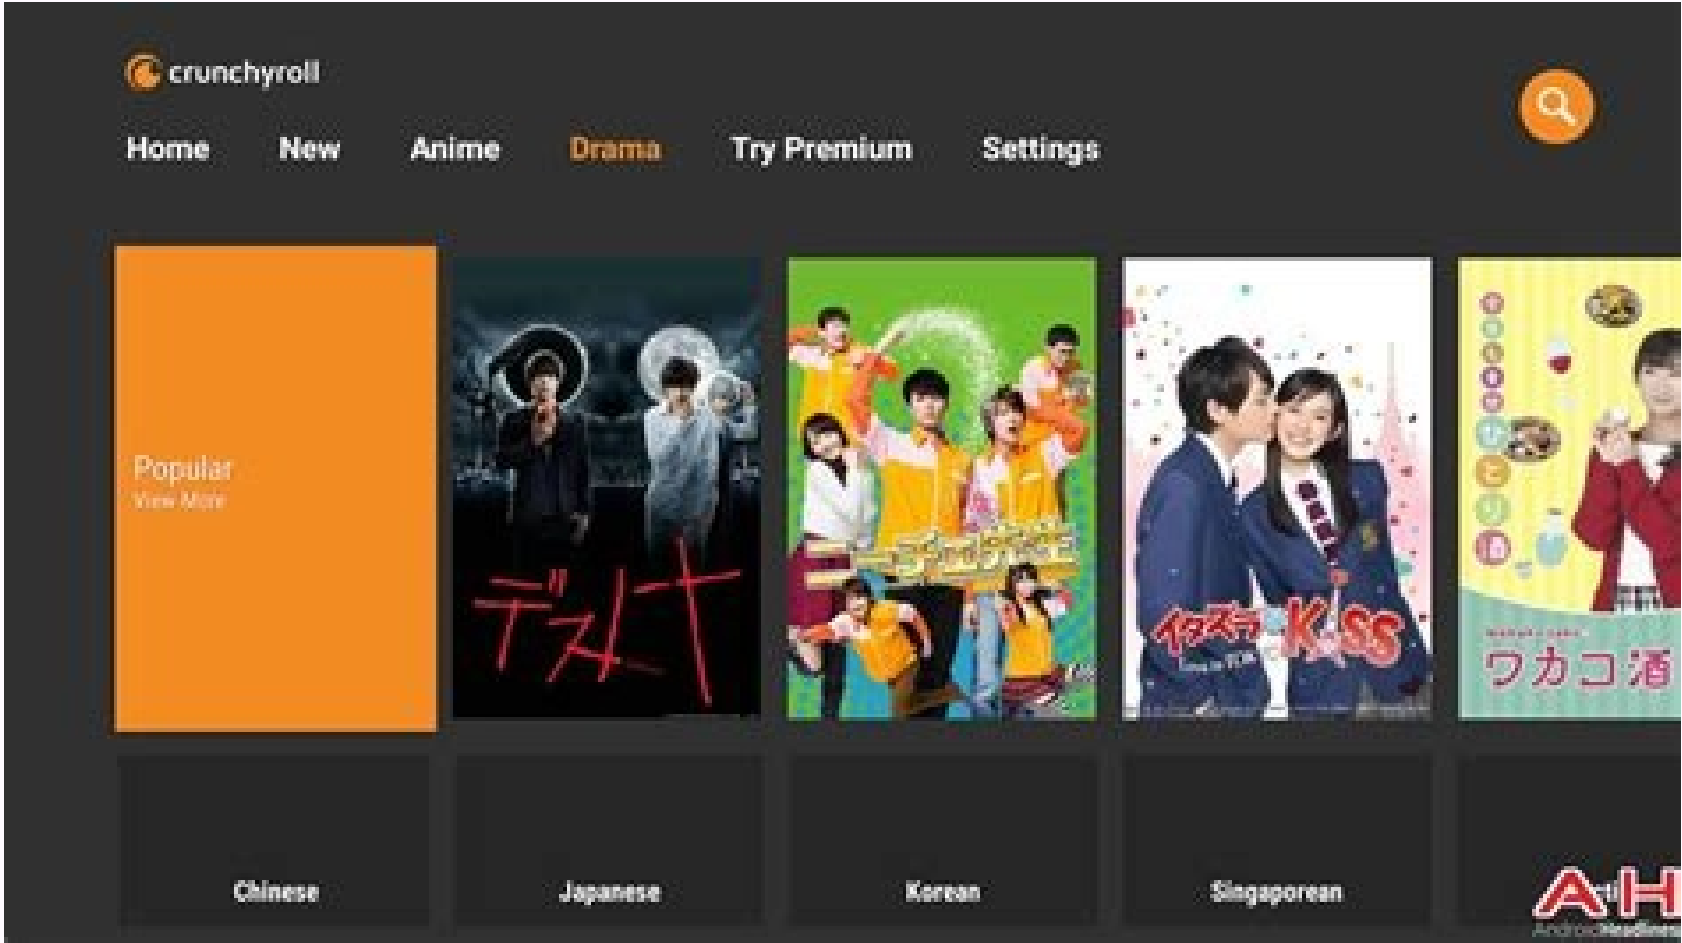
crunchyroll

Home New Anime Drama Try Premium Settings

Popular
View More

デスノート

ニーチェ先生

イタズラなKiss
Love in TOKYO

ワカコ酒

Chinese

Japanese

Korean

Singaporean

AH
AndroidHeadlines